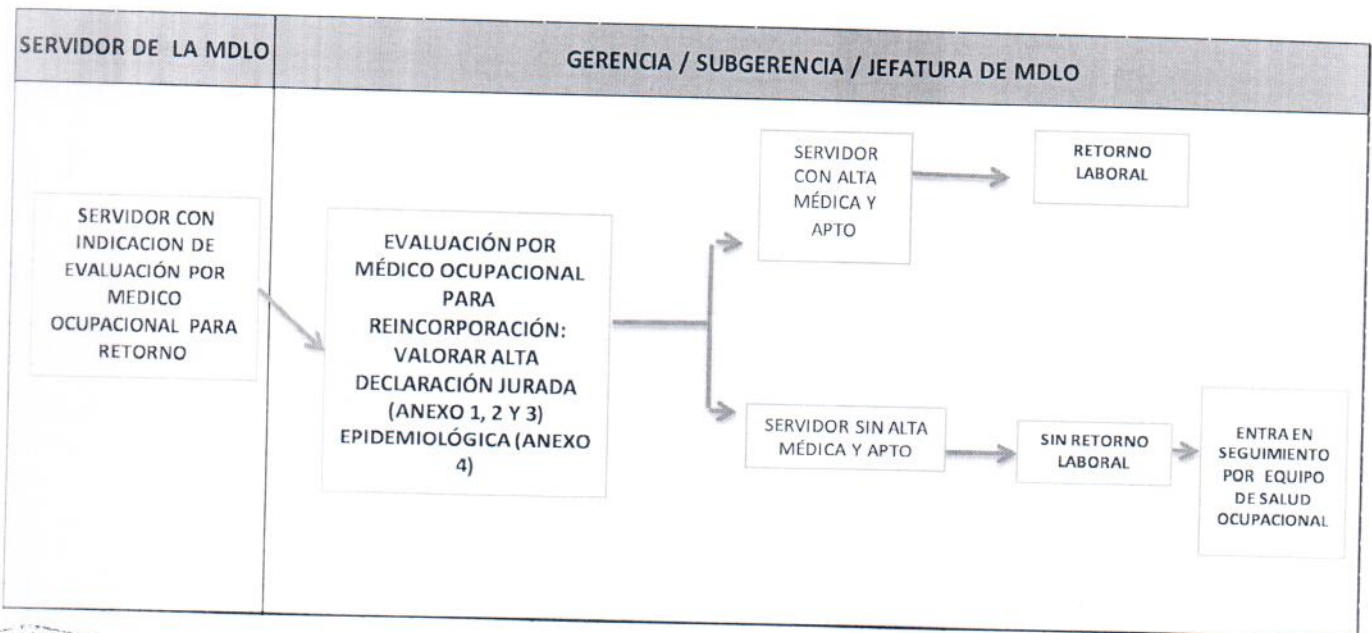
SERVIDOR DE LA MDLO

GERENCIA / SUBGERENCIA / JEFATURA DE MDLO

SERVIDOR CON INDICACION DE EVALUACIÓN POR MEDICO OCUPACIONAL PARA RETORNO

EVALUACIÓN POR MÉDICO OCUPACIONAL PARA REINCORPORACIÓN: VALORAR ALTA DECLARACIÓN JURADA (ANEXO 1, 2 Y 3) EPIDEMIOLÓGICA (ANEXO 4)

SERVIDOR CON ALTA MÉDICA Y APTO

RETORNO LABORAL

SERVIDOR SIN ALTA MÉDICA Y APTO

SIN RETORNO LABORAL

ENTRA EN SEGUIMIENTO POR EQUIPO DE SALUD OCUPACIONAL